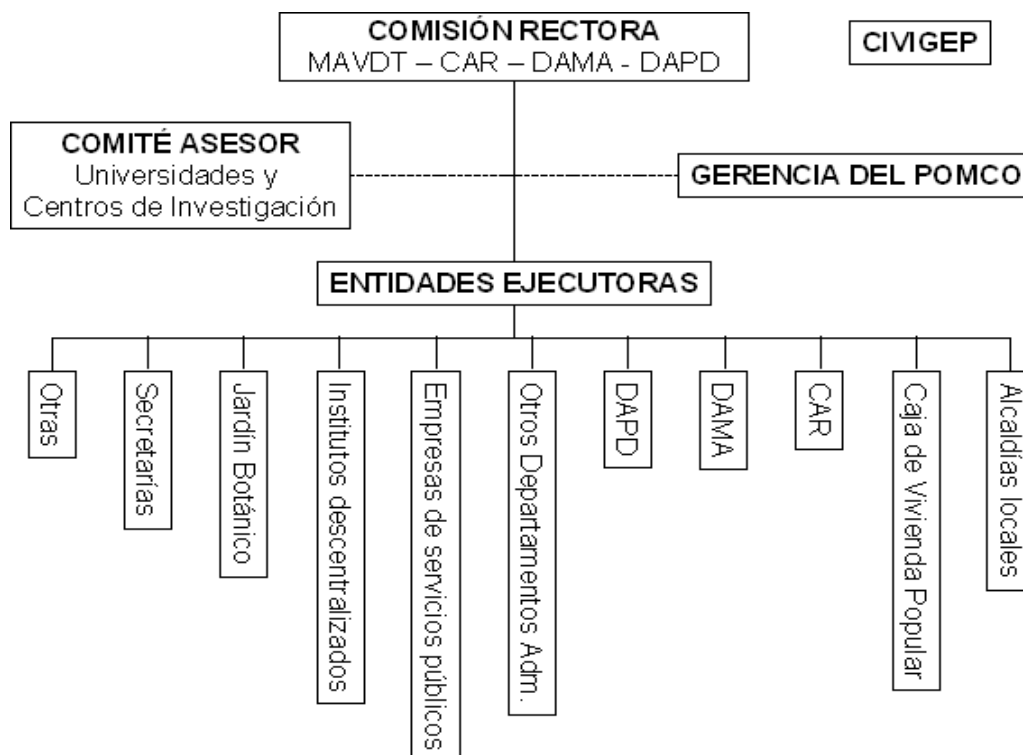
COMISIÓN RECTORA
MAVDT – CAR – DAMA - DAPD

CIVIGEP

COMITÉ ASESOR
Universidades y Centros de Investigación

GERENCIA DEL POMCO

ENTIDADES EJECUTORAS

Otras

Secretarías

Jardín Botánico

Institutos descentralizados

Empresas de servicios públicos

Otros Departamentos Adm.

DAPD

DAMA

CAR

Caja de Vivienda Popular

Alcaldías locales